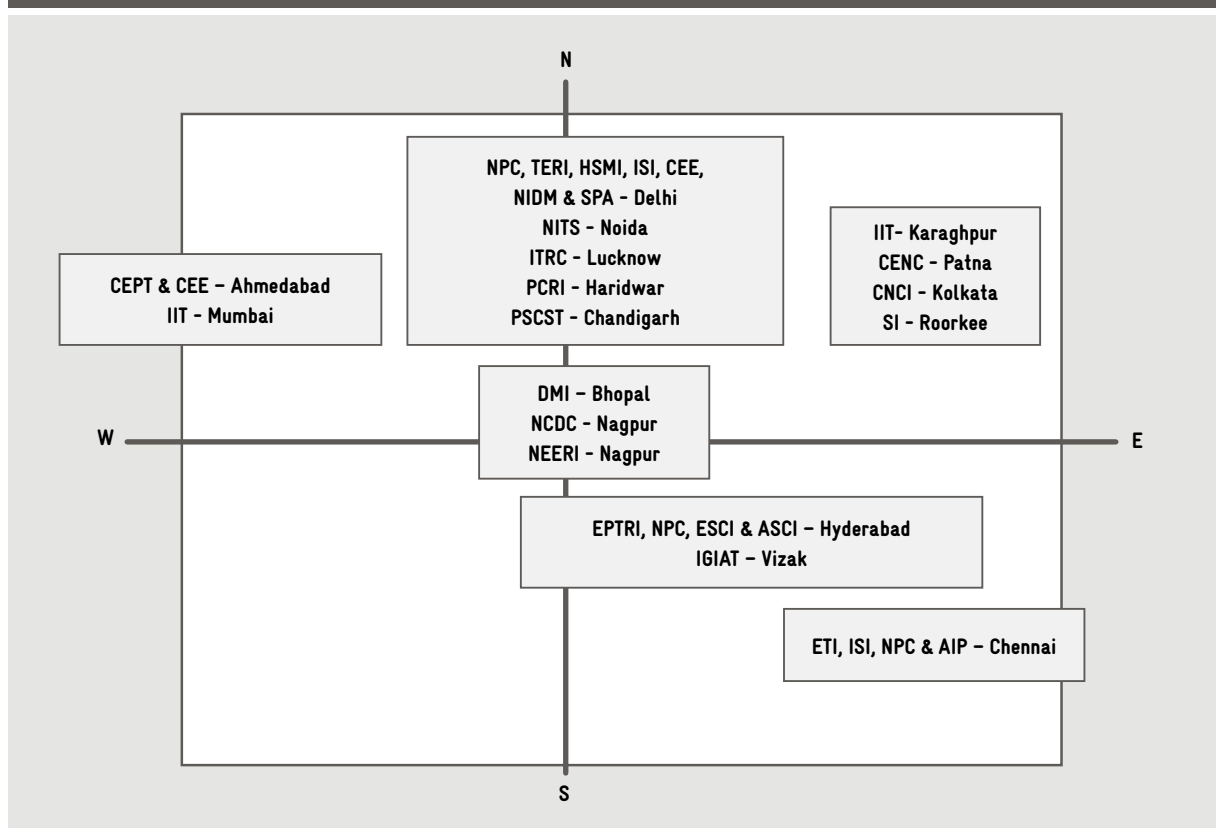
N

NPC, TERI, HSMI, ISI, CEE, NIDM & SPA - Delhi
NITS - Noida
ITRC - Lucknow
PCRI - Haridwar
PSCST - Chandigarh

IIT- Karaghpur
CENC - Patna
CNCI - Kolkata
SI - Roorkee

CEPT & CEE – Ahmedabad
IIT - Mumbai

DMI – Bhopal
NCDC - Nagpur
NEERI - Nagpur

W

E

EPTRI, NPC, ESCI & ASCI – Hyderabad
IGIAT – Vizak

ETI, ISI, NPC & AIP – Chennai

S